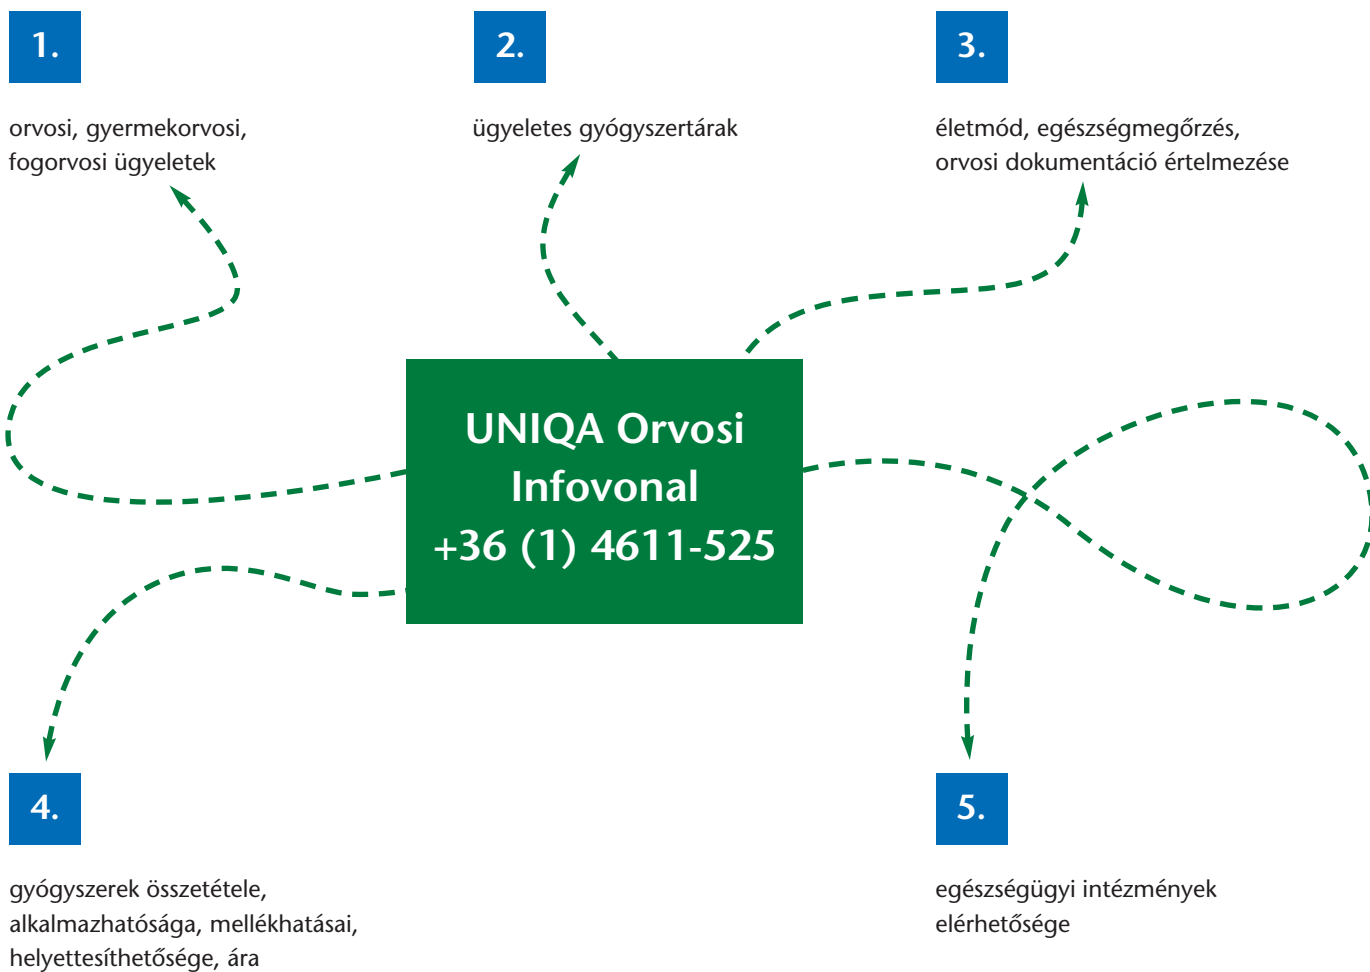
1.

orvosi, gyermekorvosi, fogorvosi ügyeletek

2.

ügyeletes gyógyszertárak

3.

életmód, egészségmegőrzés, orvosi dokumentáció értelmezése

UNIQA Orvosi Infovonal +36 (1) 4611-525

4.

gyógyszerek összetétele, alkalmazhatósága, mellékhatásai, helyettesíthetősége, ára

5.

egészségügyi intézmények elérhetősége